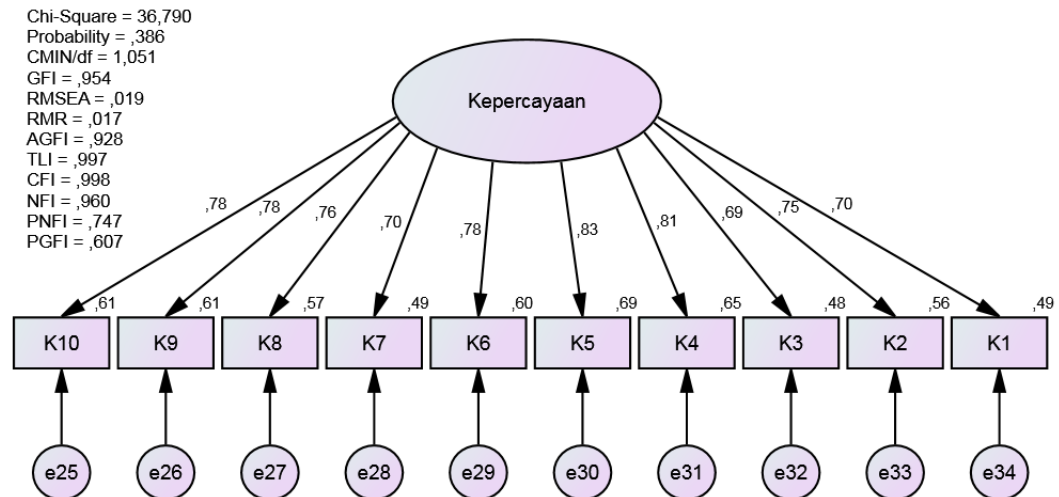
Chi-Square = 36,790
Probability = ,386
CMIN/df = 1,051
GFI = ,954
RMSEA = ,019
RMR = ,017
AGFI = ,928
TLI = ,997
CFI = ,998
NFI = ,960
PNFI = ,747
PGFI = ,607

Kepercayaan

,78 ,78 ,76 ,70 ,78 ,83 ,81 ,69 ,75 ,70

,61 ,61 ,57 ,49 ,60 ,69 ,65 ,48 ,56 ,49

K10 K9 K8 K7 K6 K5 K4 K3 K2 K1

e25 e26 e27 e28 e29 e30 e31 e32 e33 e34